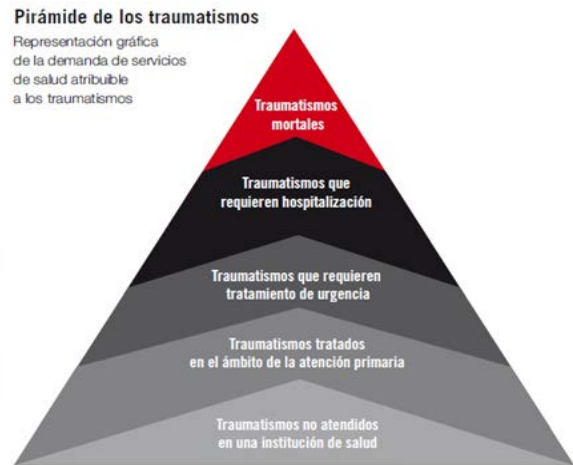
Pirámide de los traumatismos

Representación gráfica de la demanda de servicios de salud atribuible a los traumatismos

Traumatismos mortales

Traumatismos que requieren hospitalización

Traumatismos que requieren tratamiento de urgencia

Traumatismos tratados en el ámbito de la atención primaria

Traumatismos no atendidos en una institución de salud